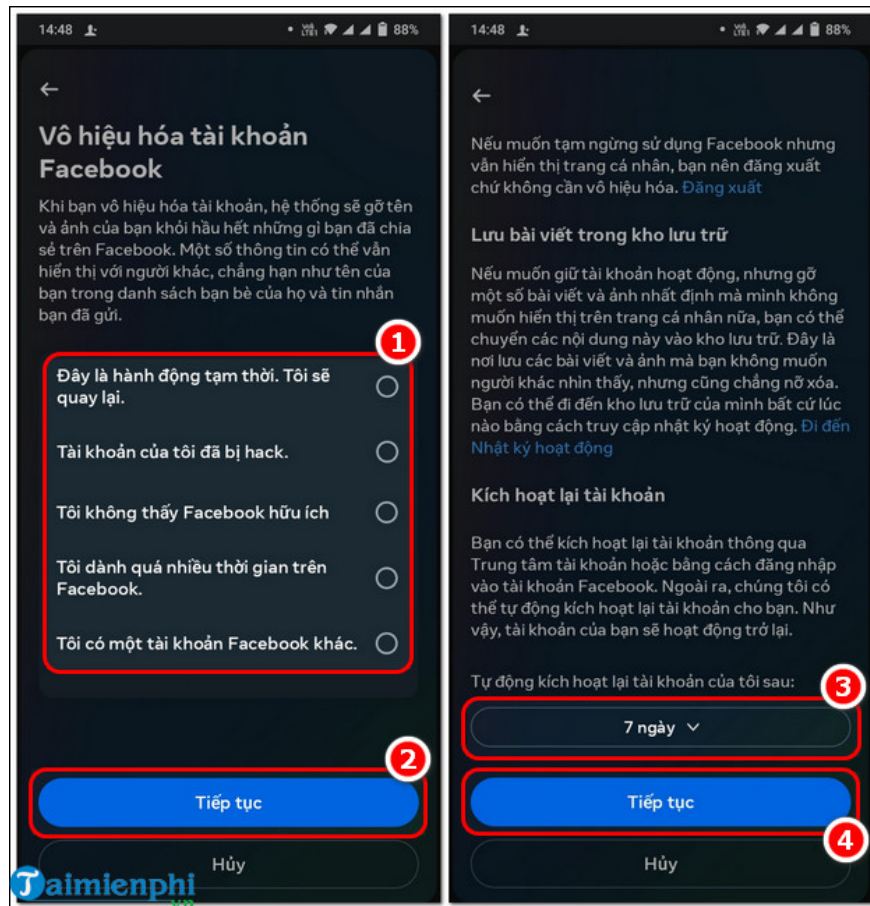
14:48 88%

←

Vô hiệu hóa tài khoản Facebook

Khi bạn vô hiệu hóa tài khoản, hệ thống sẽ gỡ tên và ảnh của bạn khỏi hầu hết những gì bạn đã chia sẻ trên Facebook. Một số thông tin có thể vẫn hiển thị với người khác, chẳng hạn như tên của bạn trong danh sách bạn bè của họ và tin nhắn bạn đã gửi.

1

Đây là hành động tạm thời. Tôi sẽ quay lại.

Tài khoản của tôi đã bị hack.

Tôi không thấy Facebook hữu ích

Tôi dành quá nhiều thời gian trên Facebook.

Tôi có một tài khoản Facebook khác.

2

Tiếp tục

Hủy

Taimienphi

14:48 88%

←

Nếu muốn tạm ngừng sử dụng Facebook nhưng vẫn hiển thị trang cá nhân, bạn nên đăng xuất chứ không cần vô hiệu hóa. Đăng xuất

Lưu bài viết trong kho lưu trữ

Nếu muốn giữ tài khoản hoạt động, nhưng gỡ một số bài viết và ảnh nhất định mà mình không muốn hiển thị trên trang cá nhân nữa, bạn có thể chuyển các nội dung này vào kho lưu trữ. Đây là nơi lưu các bài viết và ảnh mà bạn không muốn người khác nhìn thấy, nhưng cũng chẳng nỡ xóa. Bạn có thể đi đến kho lưu trữ của mình bất cứ lúc nào bằng cách truy cập nhật ký hoạt động. Đi đến Nhật ký hoạt động

Kích hoạt lại tài khoản

Bạn có thể kích hoạt lại tài khoản thông qua Trung tâm tài khoản hoặc bằng cách đăng nhập vào tài khoản Facebook. Ngoài ra, chúng tôi có thể tự động kích hoạt lại tài khoản cho bạn. Như vậy, tài khoản của bạn sẽ hoạt động trở lại.

Tự động kích hoạt lại tài khoản của tôi sau:

3

7 ngày

Tiếp tục

4

Hủy